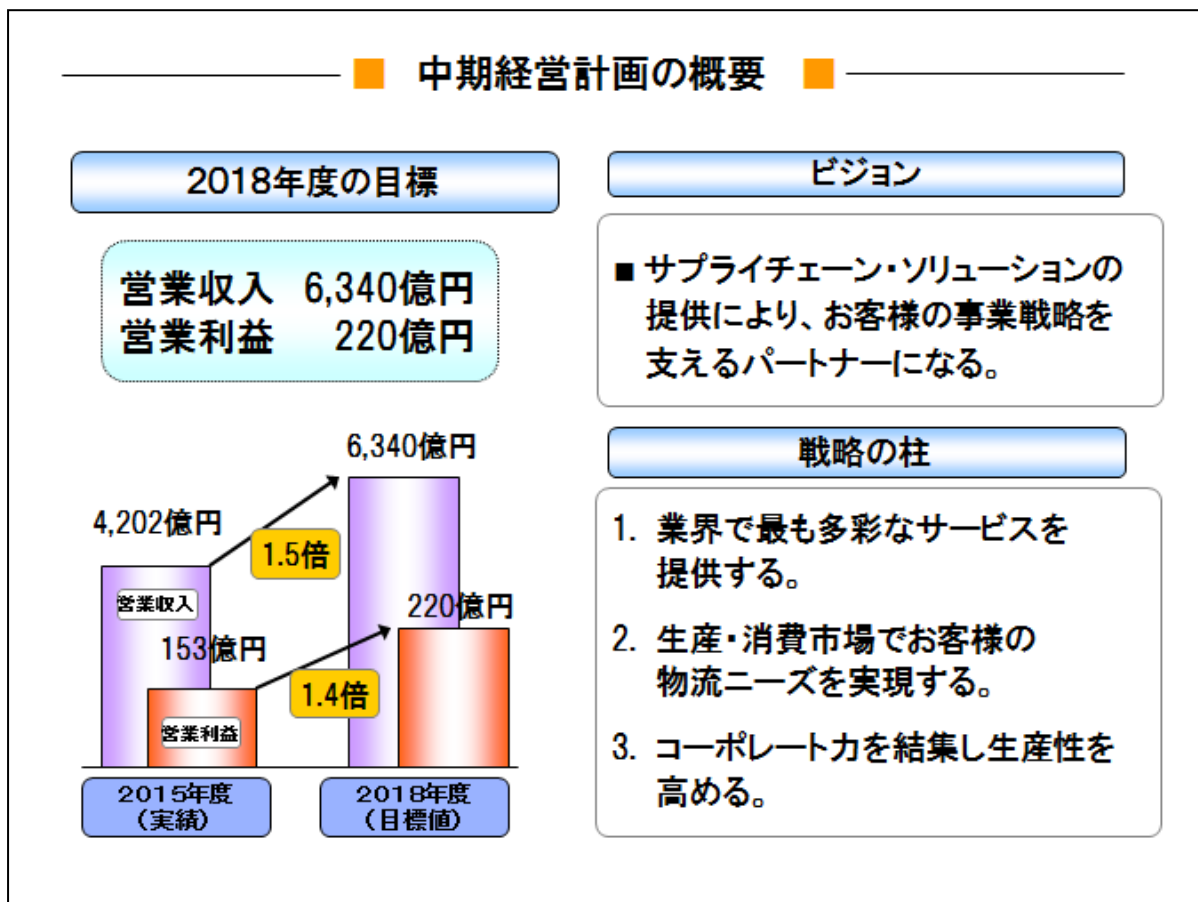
■ 中期経営計画の概要 ■

2018年度の目標

営業収入 6,340億円
営業利益 220億円

6,340億円
4,202億円
1.5倍
営業収入
220億円
153億円
1.4倍
営業利益
2015年度
（実績）
2018年度
（目標値）

ビジョン

■ サプライチェーン・ソリューションの提供により、お客様の事業戦略を支えるパートナーになる。

戦略の柱

1. 業界で最も多彩なサービスを提供する。

2. 生産・消費市場でお客様の物流ニーズを実現する。

3. コーポレート力を結集し生産性を高める。